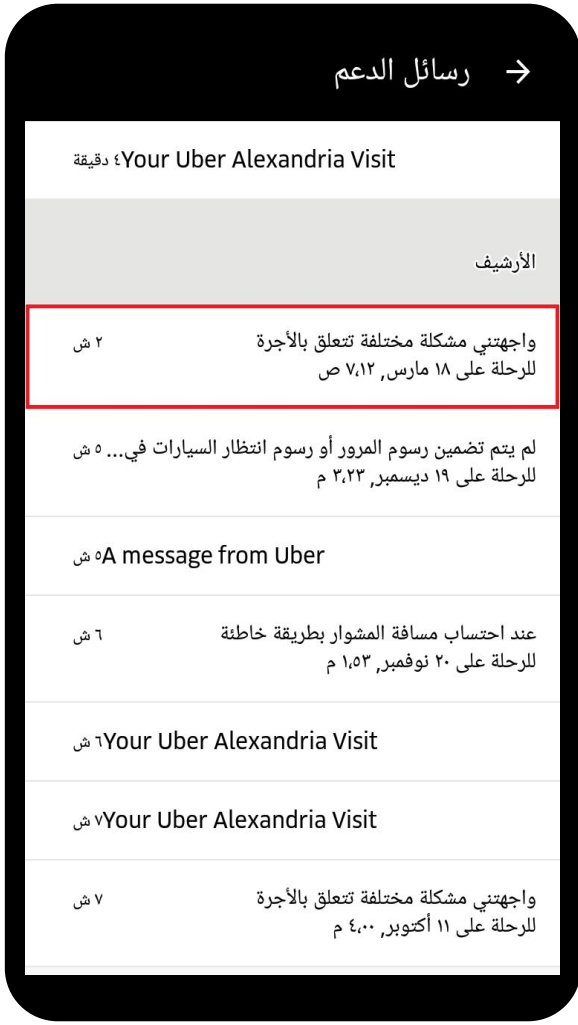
رسائل الدعم

Your Uber Alexandria Visit ٤ دقيقة

الأرشيف

واجهتني مشكلة مختلفة تتعلق بالأجرة ٢ ش
للرحلة على ١٨ مارس, ٧,١٢ ص

لم يتم تضمين رسوم المرور أو رسوم انتظار السيارات في... ٥ ش
للرحلة على ١٩ ديسمبر, ٣,٢٣ م

A message from Uber ٥ ش

عند احتساب مسافة المشوار بطريقة خاطئة ٦ ش
للرحلة على ٢٠ نوفمبر, ١,٥٣ م

Your Uber Alexandria Visit ٦ ش

Your Uber Alexandria Visit ٧ ش

واجهتني مشكلة مختلفة تتعلق بالأجرة ٧ ش
للرحلة على ١١ أكتوبر, ٤,٠٠ م